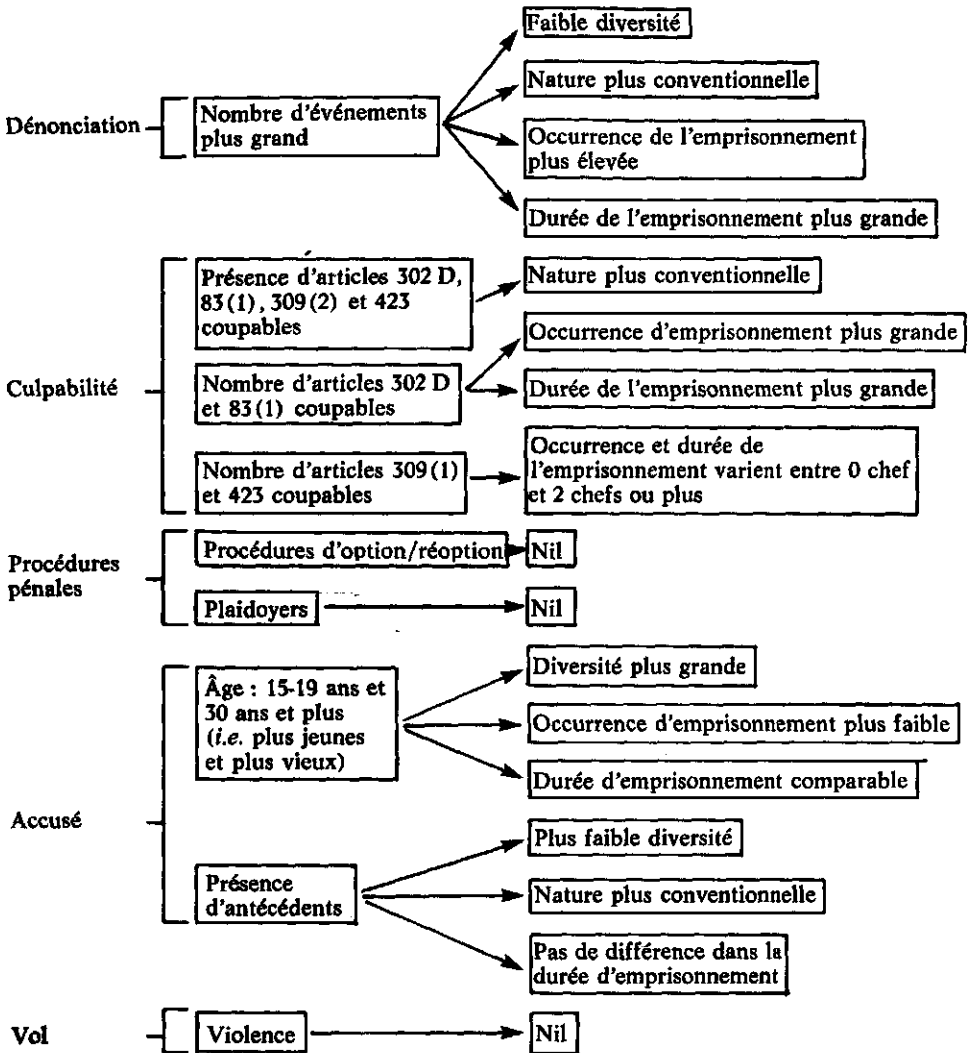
Dénonciation

Nombre d'événements plus grand

Faible diversité

Nature plus conventionnelle

Occurrence de l'emprisonnement plus élevée

Durée de l'emprisonnement plus grande

Culpabilité

Présence d'articles 302 D, 83 (1), 309 (2) et 423 coupables

Nature plus conventionnelle

Nombre d'articles 302 D et 83 (1) coupables

Occurrence d'emprisonnement plus grande

Durée de l'emprisonnement plus grande

Nombre d'articles 309 (1) et 423 coupables

Occurrence et durée de l'emprisonnement varient entre 0 chef et 2 chefs ou plus

Procédures pénales

Procédures d'option/réoption

Nil

Plaidoyers

Nil

Accusé

Âge : 15-19 ans et 30 ans et plus (*i.e.* plus jeunes et plus vieux)

Diversité plus grande

Occurrence d'emprisonnement plus faible

Durée d'emprisonnement comparable

Présence d'antécédents

Plus faible diversité

Nature plus conventionnelle

Pas de différence dans la durée d'emprisonnement

Vol

Violence

Nil